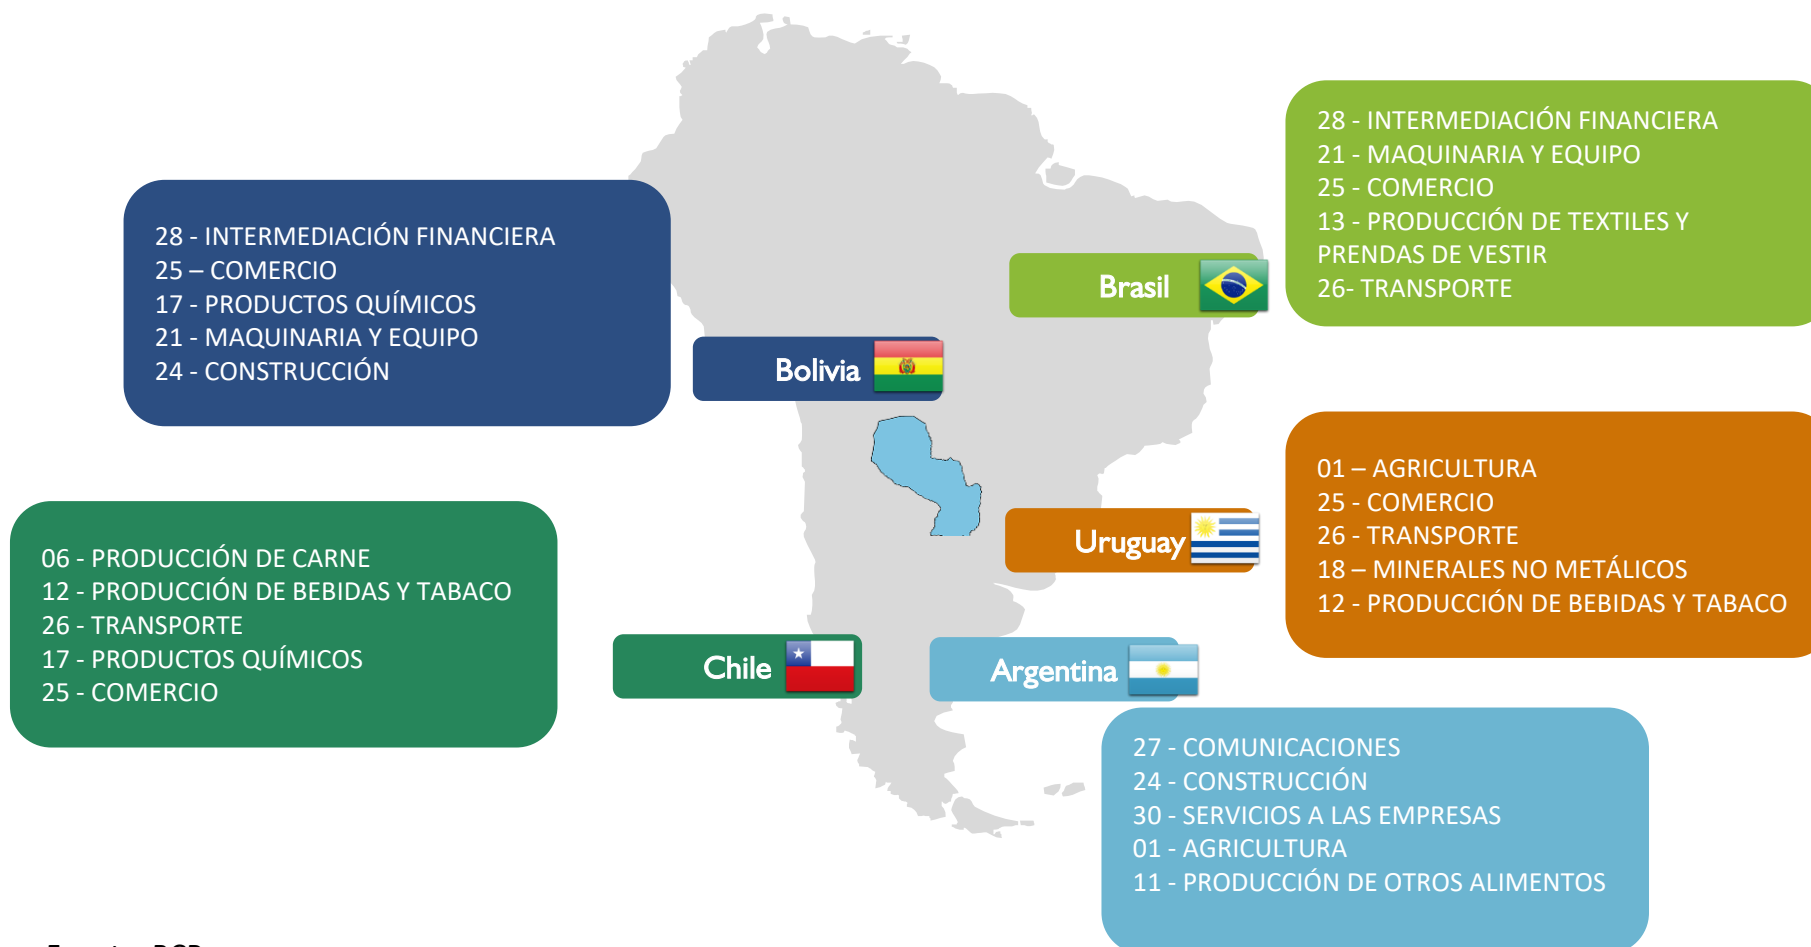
28 - INTERMEDIACIÓN FINANCIERA
25 – COMERCIO
17 - PRODUCTOS QUÍMICOS
21 - MAQUINARIA Y EQUIPO
24 - CONSTRUCCIÓN

Bolivia

Brasil

28 - INTERMEDIACIÓN FINANCIERA
21 - MAQUINARIA Y EQUIPO
25 - COMERCIO
13 - PRODUCCIÓN DE TEXTILES Y PRENDAS DE VESTIR
26- TRANSPORTE

06 - PRODUCCIÓN DE CARNE
12 - PRODUCCIÓN DE BEBIDAS Y TABACO
26 - TRANSPORTE
17 - PRODUCTOS QUÍMICOS
25 - COMERCIO

Chile

Uruguay

01 – AGRICULTURA
25 - COMERCIO
26 - TRANSPORTE
18 – MINERALES NO METÁLICOS
12 - PRODUCCIÓN DE BEBIDAS Y TABACO

Argentina

27 - COMUNICACIONES
24 - CONSTRUCCIÓN
30 - SERVICIOS A LAS EMPRESAS
01 - AGRICULTURA
11 - PRODUCCIÓN DE OTROS ALIMENTOS

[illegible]